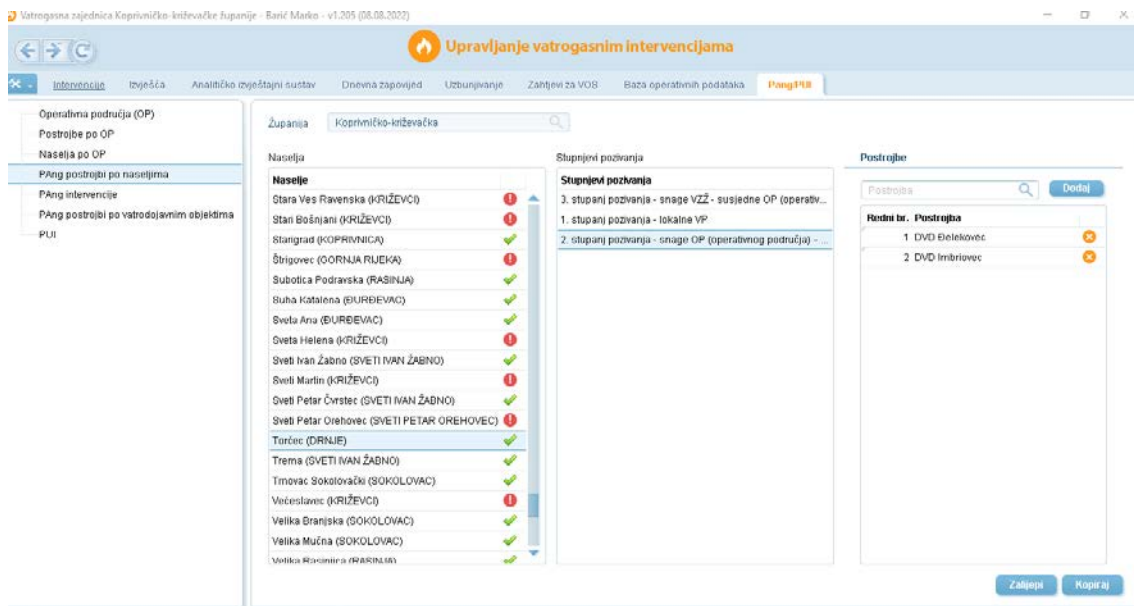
Vatrogasna zajednica Koprivničko-križevačke županije - Barić Marko - v1.205 (08.08.2022)

Upravljanje vatrogasnim intervencijama

Intervencije | Izvješća | Analitičko izvještajni sustav | Dnevna zapovijed | Uzbunjivanje | Zahtjevi za VOS | Baza operativnih podataka | Pang/PUI

Operativna područja (OP)
Postrojbe po OP
Naselja po OP
PAng postrojbi po naseljima
PAng intervencije
PAng postrojbi po vatrodojavnim objektima
PUI

Županija: Koprivničko-križevačka

Naselja

| Naselje |
|---|
| Stara Ves Ravenska (KRIŽEVCI) |
| Stari Bošnjani (KRIŽEVCI) |
| Starigrad (KOPRIVNICA) |
| Štrigovec (GORNJA RIJEKA) |
| Subotica Podravska (RASINJA) |
| Suha Katalena (ĐURĐEVAC) |
| Sveta Ana (ĐURĐEVAC) |
| Sveta Helena (KRIŽEVCI) |
| Sveti Ivan Žabno (SVETI IVAN ŽABNO) |
| Sveti Martin (KRIŽEVCI) |
| Sveti Petar Čvrstec (SVETI IVAN ŽABNO) |
| Sveti Petar Orehovec (SVETI PETAR OREHOVEC) |
| Torčec (DRNJE) |
| Trema (SVETI IVAN ŽABNO) |
| Trnovac Sokolovački (SOKOLOVAC) |
| Večeslavec (KRIŽEVCI) |
| Velika Branjska (SOKOLOVAC) |
| Velika Mučna (SOKOLOVAC) |
| Velika Rasinjica (RASINJA) |

Stupnjevi pozivanja

| Stupnjevi pozivanja |
|---|
| 3. stupanj pozivanja - snage VZŽ - susjedne OP (operativ... |
| 1. stupanj pozivanja - lokalne VP |
| 2. stupanj pozivanja - snage OP (operativnog područja) - ... |

Postrojbe

Postrojba | Dodaj

| Redni br. | Postrojba |
|---|---|
| 1 | DVD Đelekovec |
| 2 | DVD Imbriovec |

Zalijepi | Kopiraj